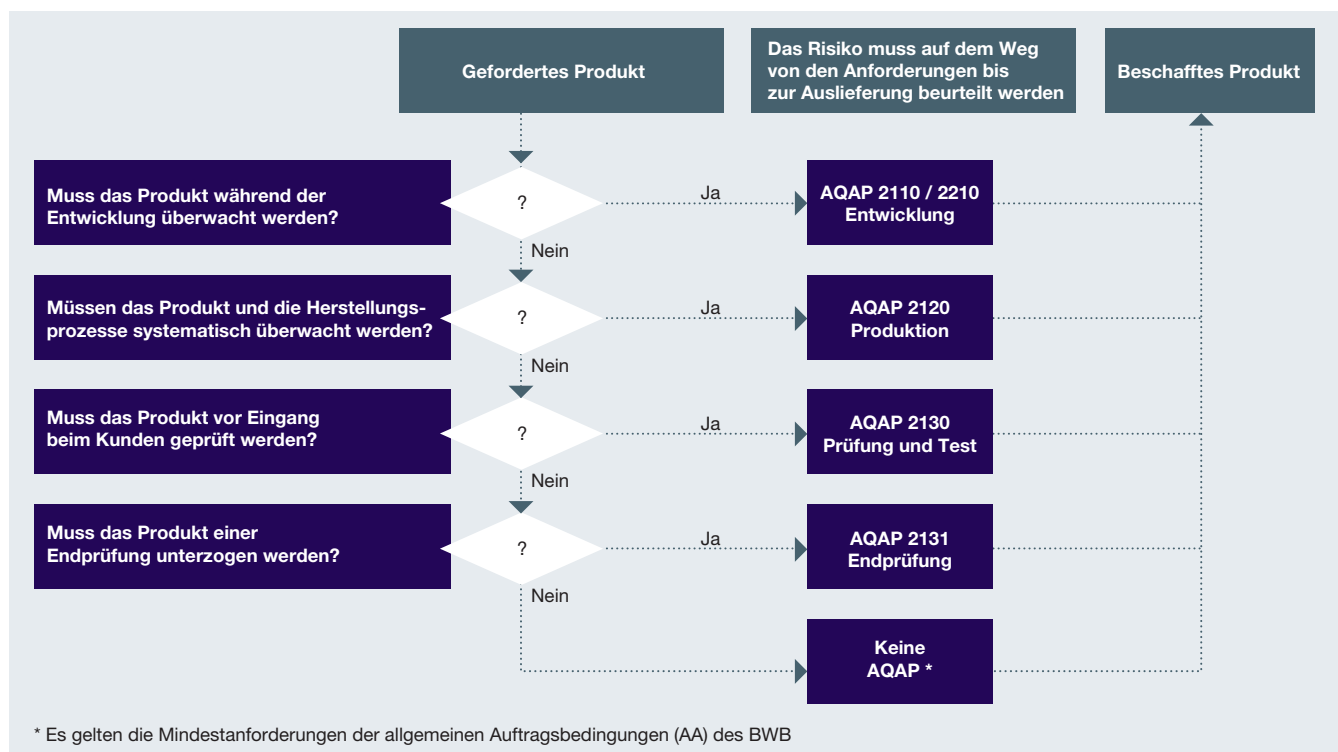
Gefordertes Produkt

Das Risiko muss auf dem Weg von den Anforderungen bis zur Auslieferung beurteilt werden

Beschafftes Produkt

Muss das Produkt während der Entwicklung überwacht werden?

?

Ja

AQAP 2110 / 2210 Entwicklung

Nein

Müssen das Produkt und die Herstellungsprozesse systematisch überwacht werden?

?

Ja

AQAP 2120 Produktion

Nein

Muss das Produkt vor Eingang beim Kunden geprüft werden?

?

Ja

AQAP 2130 Prüfung und Test

Nein

Muss das Produkt einer Endprüfung unterzogen werden?

?

Ja

AQAP 2131 Endprüfung

Nein

Keine AQAP *

* Es gelten die Mindestanforderungen der allgemeinen Auftragsbedingungen (AA) des BWB